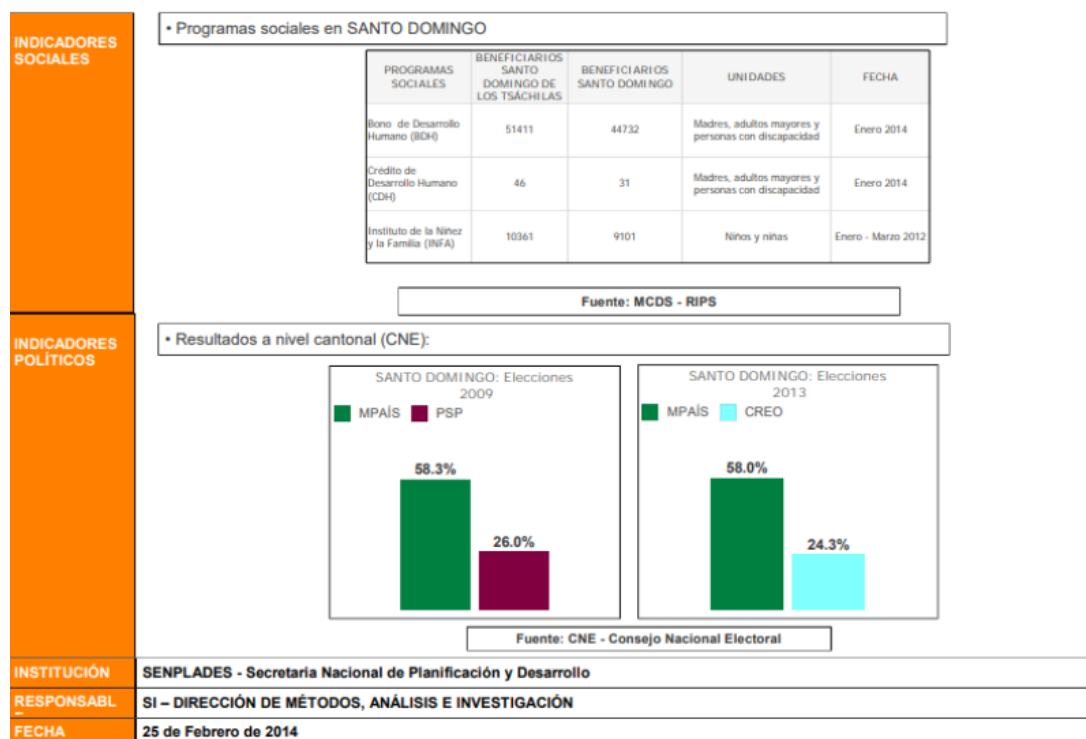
INDICADORES SOCIALES

• Programas sociales en SANTO DOMINGO

| PROGRAMAS SOCIALES | BENEFICIARIOS SANTO DOMINGO DE LOS TSÁCHILAS | BENEFICIARIOS SANTO DOMINGO | UNIDADES | FECHA |
|---|---|---|---|---|
| Bono de Desarrollo Humano (BDH) | 51411 | 44732 | Madres, adultos mayores y personas con discapacidad | Enero 2014 |
| Crédito de Desarrollo Humano (CDH) | 46 | 31 | Madres, adultos mayores y personas con discapacidad | Enero 2014 |
| Instituto de la Niñez y la Familia (INFA) | 10361 | 9101 | Niños y niñas | Enero - Marzo 2012 |

Fuente: MCDS - RIPS

INDICADORES POLÍTICOS

• Resultados a nivel cantonal (CNE):

SANTO DOMINGO: Elecciones 2009
MPAÍS PSP
58.3%
26.0%

SANTO DOMINGO: Elecciones 2013
MPAÍS CREO
58.0%
24.3%

Fuente: CNE - Consejo Nacional Electoral

INSTITUCIÓN SENPLADES - Secretaria Nacional de Planificación y Desarrollo
RESPONSABL SI – DIRECCIÓN DE MÉTODOS, ANÁLISIS E INVESTIGACIÓN
FECHA 25 de Febrero de 2014